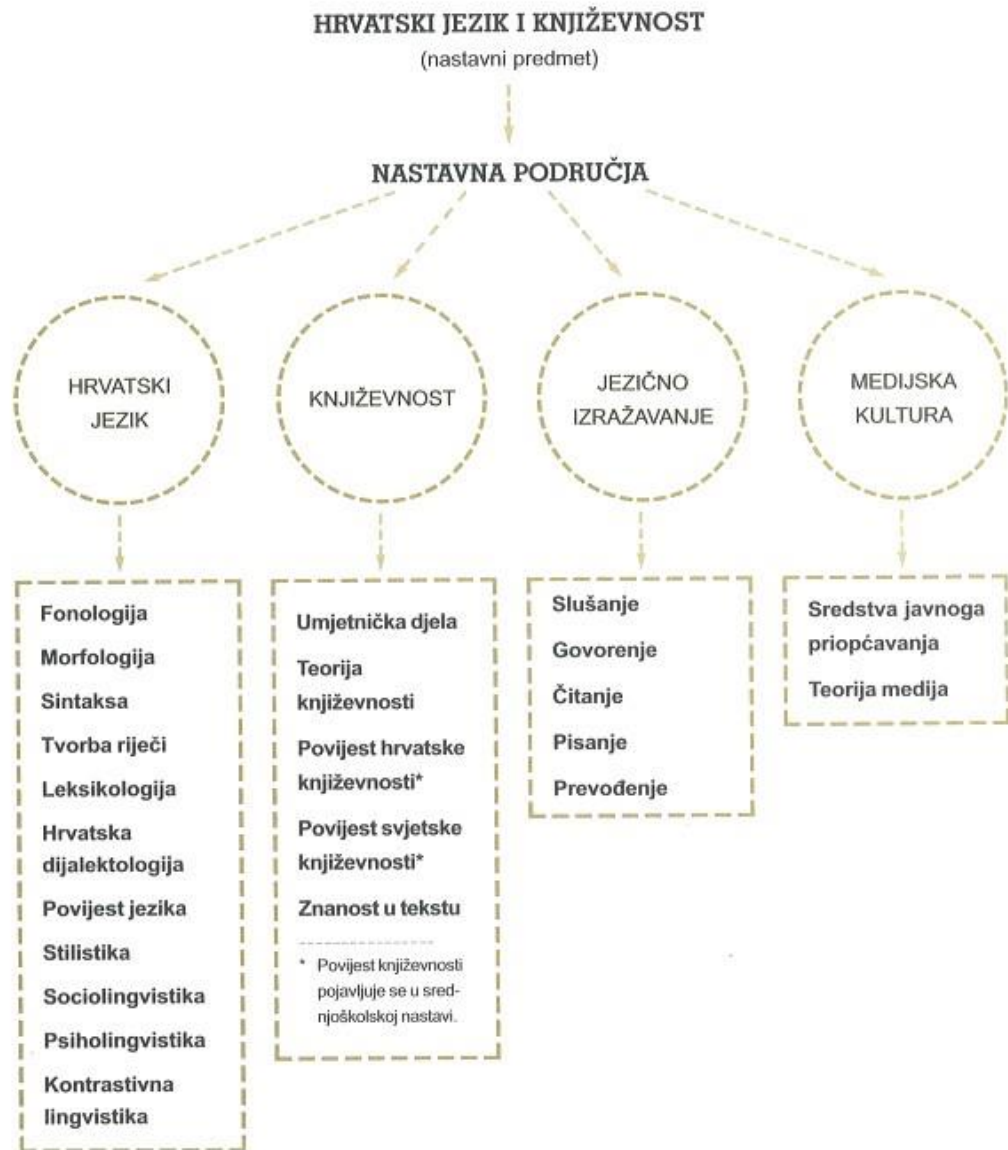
HRVATSKI JEZIK I KNJIŽEVNOST
(nastavni predmet)

NASTAVNA PODRUČJA

HRVATSKI JEZIK

KNJIŽEVNOST

JEZIČNO IZRAŽAVANJE

MEDIJSKA KULTURA

Fonologija
Morfologija
Sintaksa
Tvorba riječi
Leksikologija
Hrvatska dijalektologija
Povijest jezika
Stilistika
Sociolingvistika
Psiholingvistika
Kontrastivna lingvistika

Umjetnička djela
Teorija književnosti
Povijest hrvatske književnosti*
Povijest svjetske književnosti*
Znanost u tekstu

* Povijest književnosti pojavljuje se u srednjoškolskoj nastavi.

Slušanje
Govorenje
Čitanje
Pisanje
Prevođenje

Sredstva javnoga priopćavanja
Teorija medija